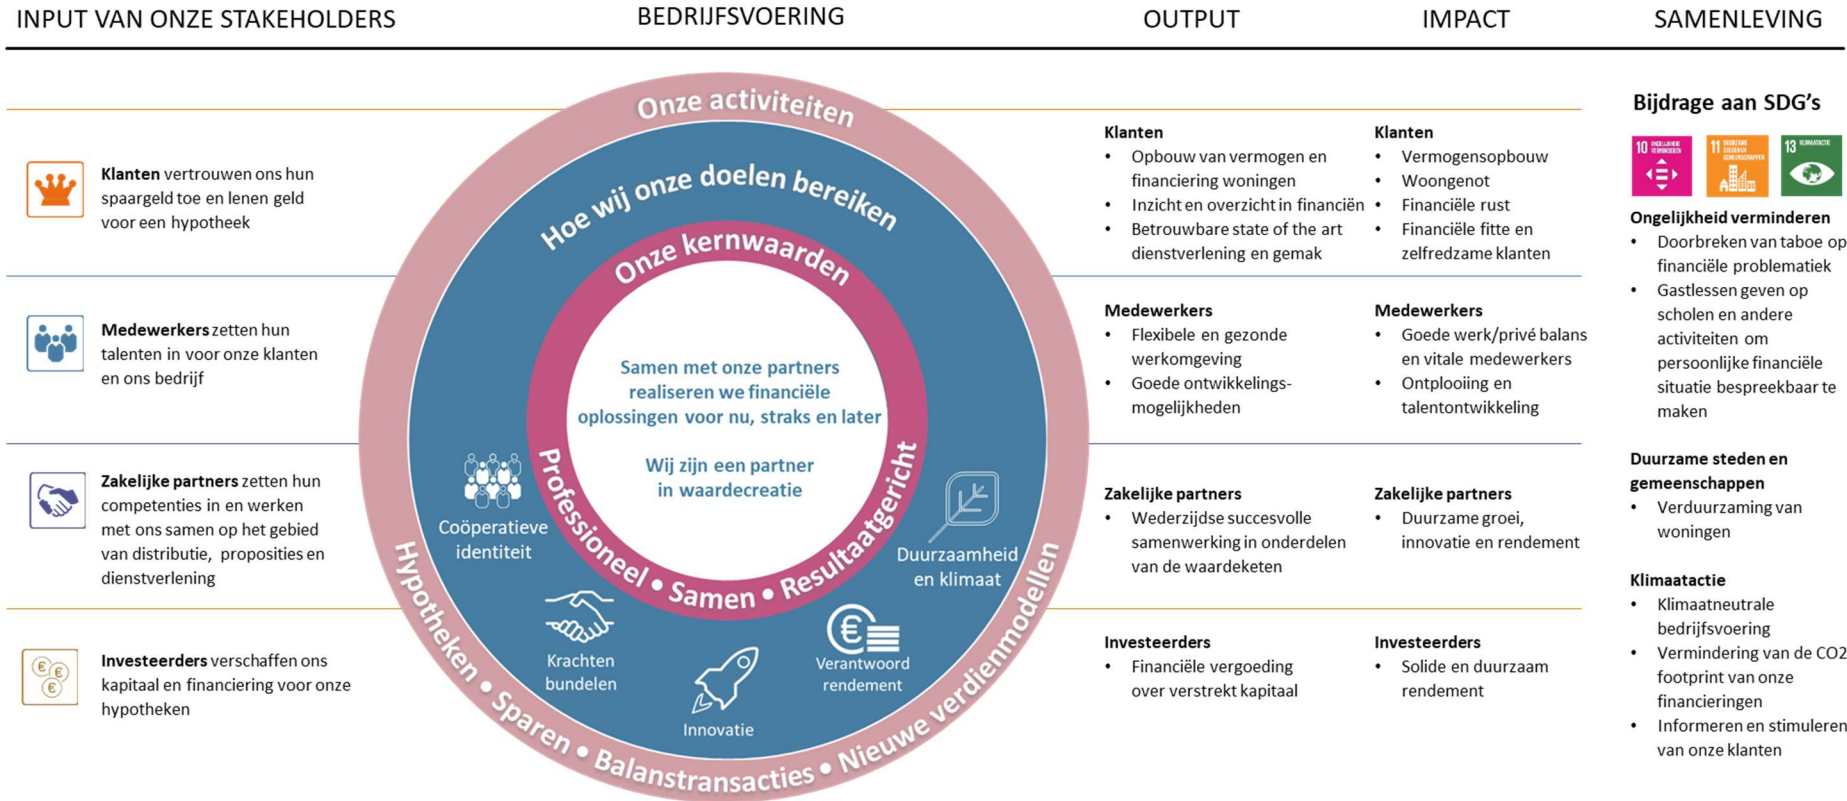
INPUT VAN ONZE STAKEHOLDERS

BEDRIJFSVOERING

OUTPUT

IMPACT

SAMENLEVING

**Klanten** vertrouwen ons hun spaargeld toe en lenen geld voor een hypotheek

**Medewerkers** zetten hun talenten in voor onze klanten en ons bedrijf

**Zakelijke partners** zetten hun competenties in en werken met ons samen op het gebied van distributie, proposities en dienstverlening

**Investeerders** verschaffen ons kapitaal en financiering voor onze hypotheken

Onze activiteiten

Hoe wij onze doelen bereiken

Onze kernwaarden

Samen met onze partners realiseren we financiële oplossingen voor nu, straks en later

Wij zijn een partner in waardecreatie

Professioneel • Samen • Resultaatgericht

Coöperatieve identiteit

Duurzaamheid en klimaat

Krachten bundelen

Innovatie

Verantwoord rendement

Hypotheken • Sparen • Balanstransacties • Nieuwe verdienmodellen

**Klanten**
- Opbouw van vermogen en financiering woningen
- Inzicht en overzicht in financiën
- Betrouwbare state of the art dienstverlening en gemak

**Klanten**
- Vermogensopbouw
- Woongenot
- Financiële rust
- Financiële fitte en zelfredzame klanten

**Medewerkers**
- Flexibele en gezonde werkomgeving
- Goede ontwikkelingsmogelijkheden

**Medewerkers**
- Goede werk/privé balans en vitale medewerkers
- Ontplooiing en talentontwikkeling

**Zakelijke partners**
- Wederzijdse succesvolle samenwerking in onderdelen van de waardeketen

**Zakelijke partners**
- Duurzame groei, innovatie en rendement

**Investeerders**
- Financiële vergoeding over verstrekt kapitaal

**Investeerders**
- Solide en duurzaam rendement

**Bijdrage aan SDG's**

10 ONGELIJKHEID VERMINDEREN
11 DUURZAME STEDEN EN GEMEENSCHAPPEN
13 KLIMAATACTIE

**Ongelijkheid verminderen**
- Doorbreken van taboe op financiële problematiek
- Gastlessen geven op scholen en andere activiteiten om persoonlijke financiële situatie bespreekbaar te maken

**Duurzame steden en gemeenschappen**
- Verduurzaming van woningen

**Klimaatactie**
- Klimaatneutrale bedrijfsvoering
- Vermindering van de CO2 footprint van onze financieringen
- Informeren en stimuleren van onze klanten